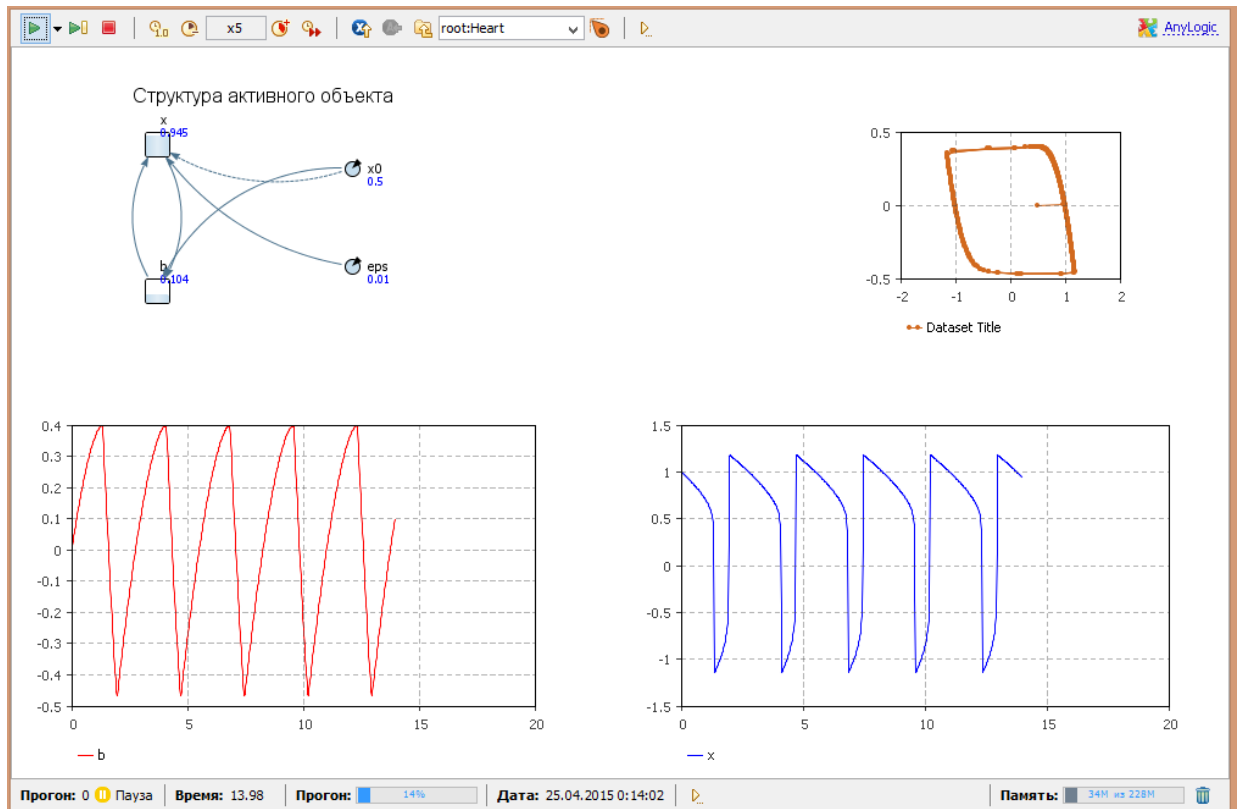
x5 root:Heart AnyLogic

Структура активного объекта

x
0.945

x0
0.5

eps
0.01

b
0.104

0.5
0
-0.5
-2 -1 0 1 2

Dataset Title

0.4
0.3
0.2
0.1
0
-0.1
-0.2
-0.3
-0.4
-0.5
0 5 10 15 20

b

1.5
1
0.5
0
-0.5
-1
-1.5
0 5 10 15 20

x

Прогон: 0 Пауза | Время: 13.98 | Прогон: 14% | Дата: 25.04.2015 0:14:02 | Память: 34M из 228M